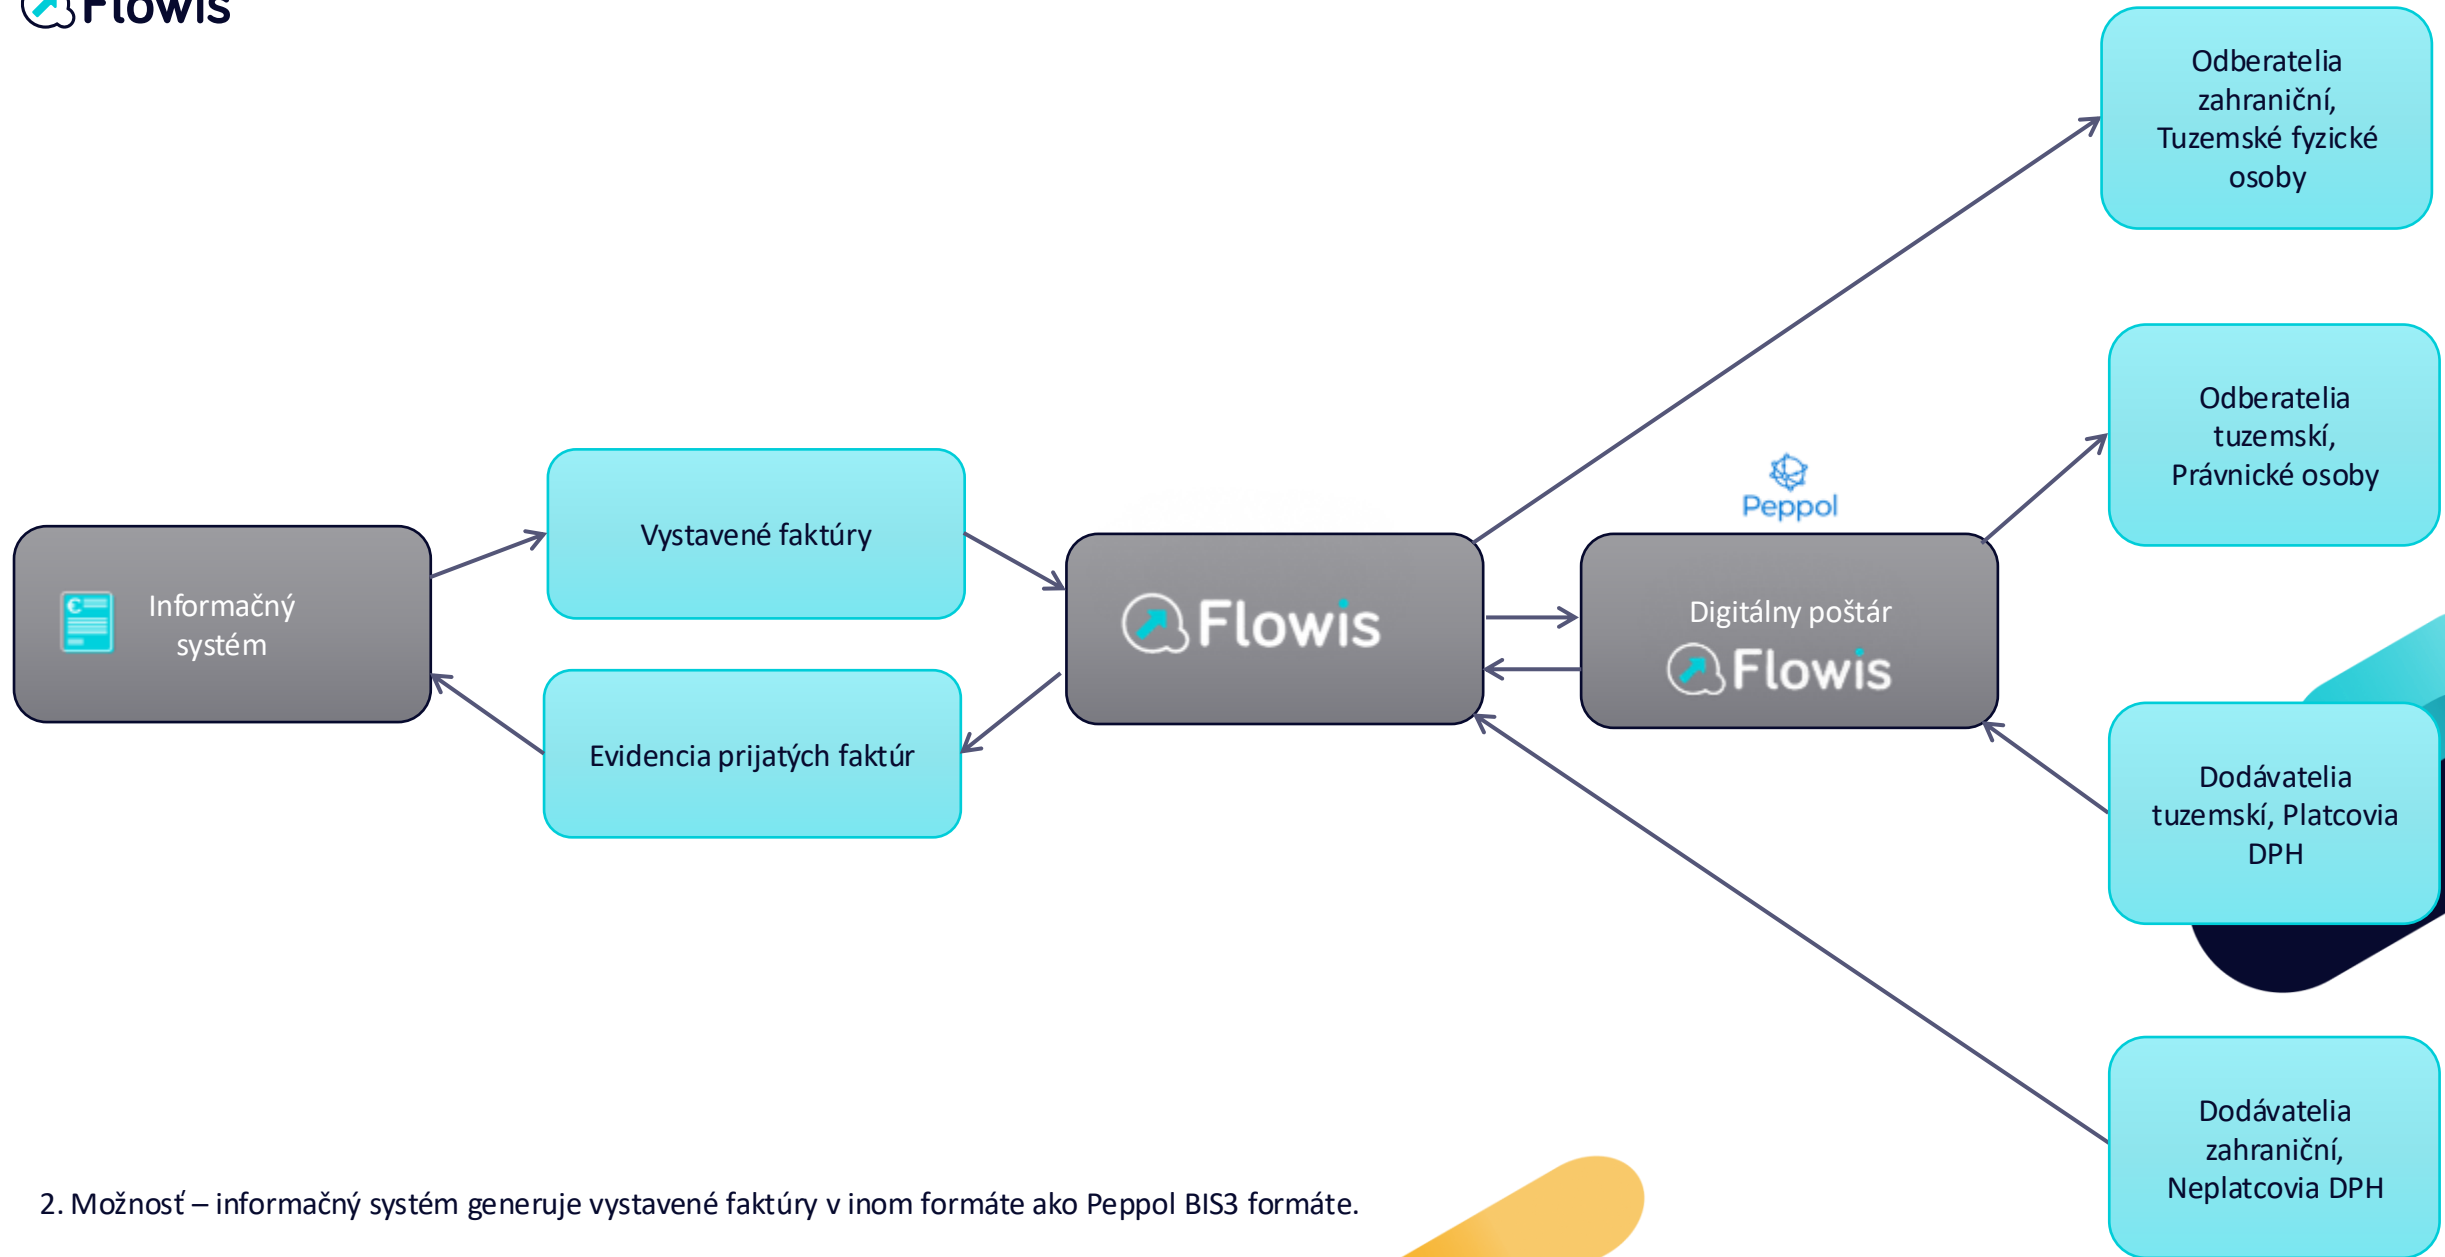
Flowis

Odberatelia zahraniční, Tuzemské fyzické osoby

Odberatelia tuzemskí, Právnické osoby

Peppol

Vystavené faktúry

Informačný systém

Flowis

Digitálny poštár

Flowis

Evidencia prijatých faktúr

Dodávatelia tuzemskí, Platcovia DPH

Dodávatelia zahraniční, Neplatcovia DPH

2. Možnosť – informačný systém generuje vystavené faktúry v inom formáte ako Peppol BIS3 formáte.